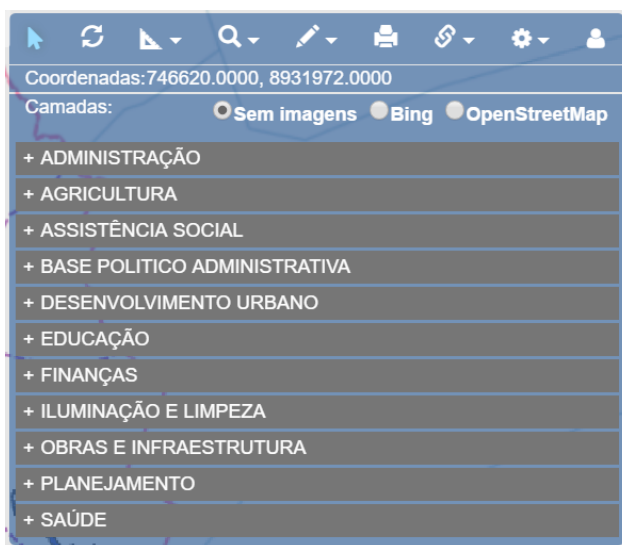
Coordenadas:746620.0000, 8931972.0000

Camadas: Sem imagens Bing OpenStreetMap

+ ADMINISTRAÇÃO
+ AGRICULTURA
+ ASSISTÊNCIA SOCIAL
+ BASE POLITICO ADMINISTRATIVA
+ DESENVOLVIMENTO URBANO
+ EDUCAÇÃO
+ FINANÇAS
+ ILUMINAÇÃO E LIMPEZA
+ OBRAS E INFRAESTRUTURA
+ PLANEJAMENTO
+ SAÚDE